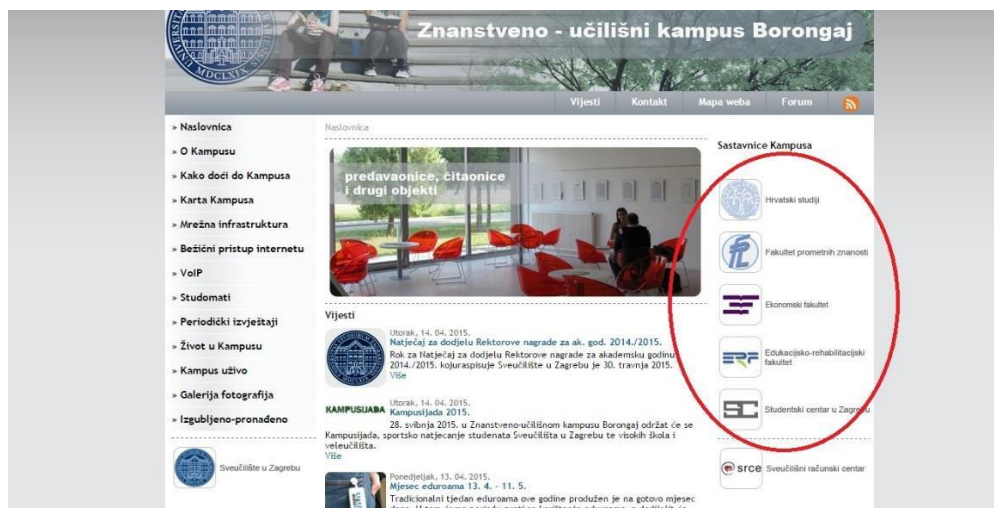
Znanstveno - učilišni kampus Borongaj

Vijesti Kontakt Mapa weba Forum

» Naslovnica
» O Kampusu
» Kako doći do Kampusa
» Karta Kampusa
» Mrežna infrastruktura
» Bežični pristup internetu
» VoIP
» Studomati
» Periodički izvještaji
» Život u Kampusu
» Kampus uživo
» Galerija fotografija
» Izgubljeno-pronađeno

Sveučilište u Zagrebu

Naslovnica

predavaonice, čitaonice i drugi objekti

Vijesti

Utorak, 14. 04. 2015.
Natječaj za dodjelu Rektorove nagrade za ak. god. 2014./2015.
Rok za Natječaj za dodjelu Rektorove nagrade za akademsku godinu 2014./2015. kojuraspisuje Sveučilište u Zagrebu je 30. travnja 2015.
Više

Utorak, 14. 04. 2015.
KAMPUSIJADA
Kampusijada 2015.
28. svibnja 2015. u Znanstveno-učilišnom kampusu Borongaj održat će se Kampusijada, sportsko natjecanje studenata Sveučilišta u Zagrebu te visokih škola i veleučilišta.
Više

Ponedjeljak, 13. 04. 2015.
Mjesec eduroama 13. 4. - 11. 5.
Tradicionalni tjedan eduroama ove godine produžen je na gotovo mjesec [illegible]

Sastavnice Kampusa

Hrvatski studiji
Fakultet prometnih znanosti
Ekonomski fakultet
Edukacijsko-rehabilitacijski fakultet
Studentski centar u Zagrebu
srce Sveučilišni računski centar